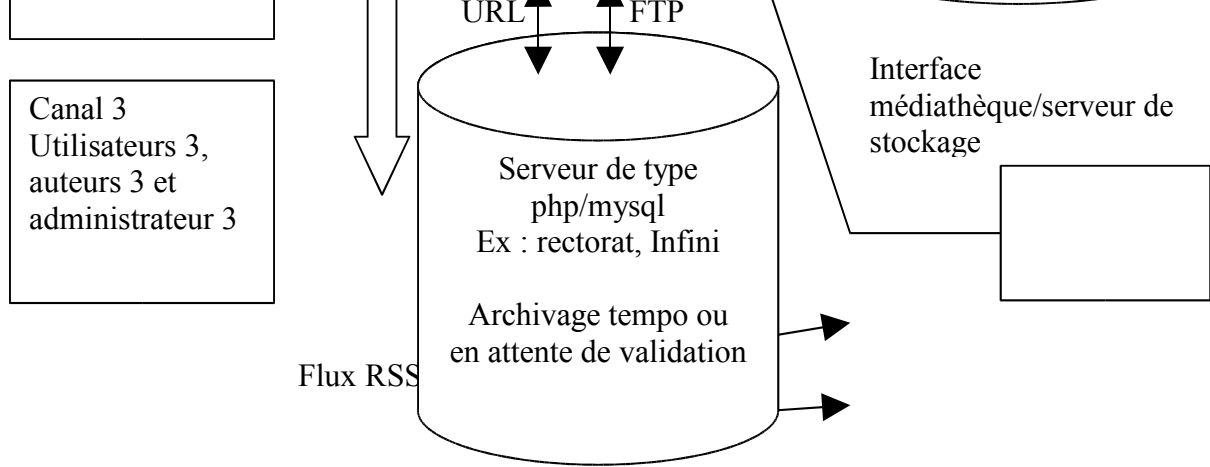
URL FTP

Canal 3
Utilisateurs 3, auteurs 3 et administrateur 3

Serveur de type php/mysql
Ex : rectorat, Infini

Archivage tempo ou en attente de validation

Interface médiathèque/serveur de stockage

Flux RSS